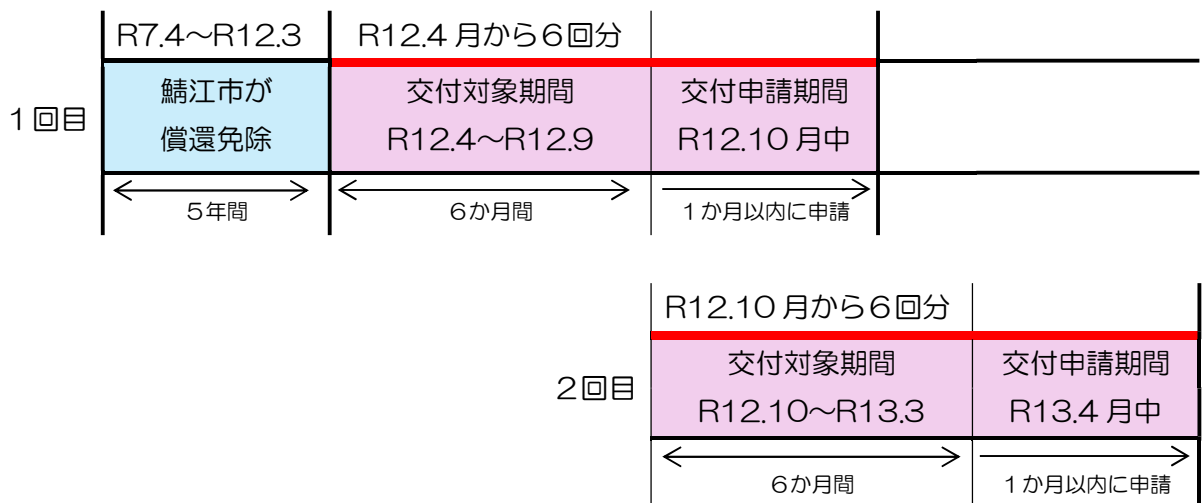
| | R7.4～R12.3 | R12.4 月から６回分 | |
|---|---|---|---|
| １回目 | 鯖江市が償還免除 | 交付対象期間 R12.4～R12.9 | 交付申請期間 R12.10 月中 |
| | ５年間 | ６か月間 | １か月以内に申請 |

| | R12.10 月から６回分 | |
|---|---|---|
| ２回目 | 交付対象期間 R12.10～R13.3 | 交付申請期間 R13.4 月中 |
| | ６か月間 | １か月以内に申請 |